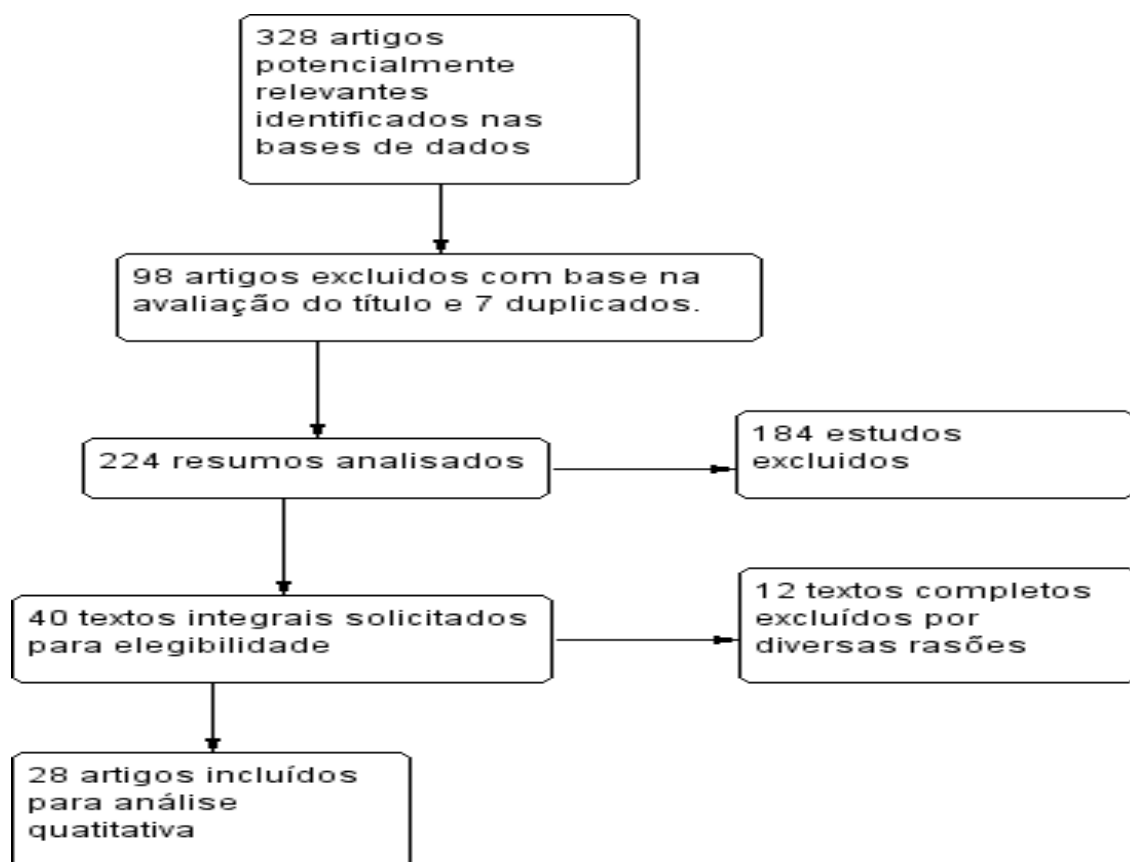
328 artigos potencialmente relevantes identificados nas bases de dados

98 artigos excluidos com base na avaliação do título e 7 duplicados.

224 resumos analisados

184 estudos excluidos

40 textos integrais solicitados para elegibilidade

12 textos completos excluídos por diversas rasões

28 artigos incluídos para análise quatitativa